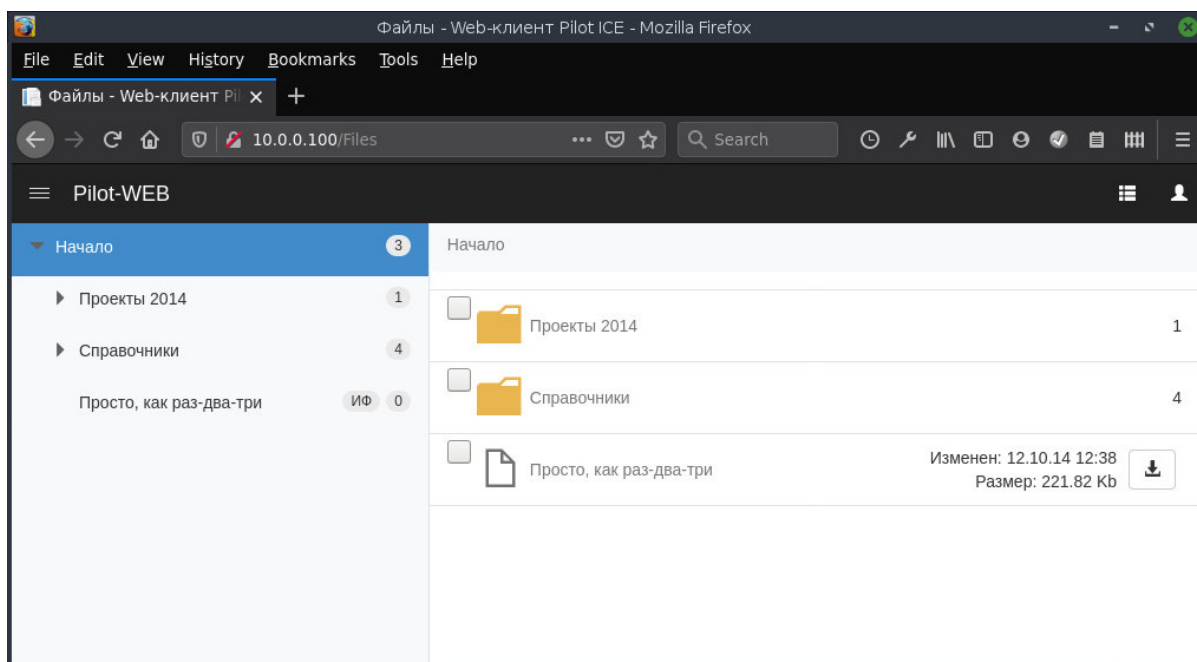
Файлы - Web-клиент Pilot ICE - Mozilla Firefox

File Edit View History Bookmarks Tools Help

Файлы - Web-клиент Pil ×

10.0.0.100/Files

Search

Pilot-WEB

Начало 3

Проекты 2014 1

Справочники 4

Просто, как раз-два-три ИФ 0

Начало

Проекты 2014 1

Справочники 4

Просто, как раз-два-три

Изменен: 12.10.14 12:38
Размер: 221.82 Kb